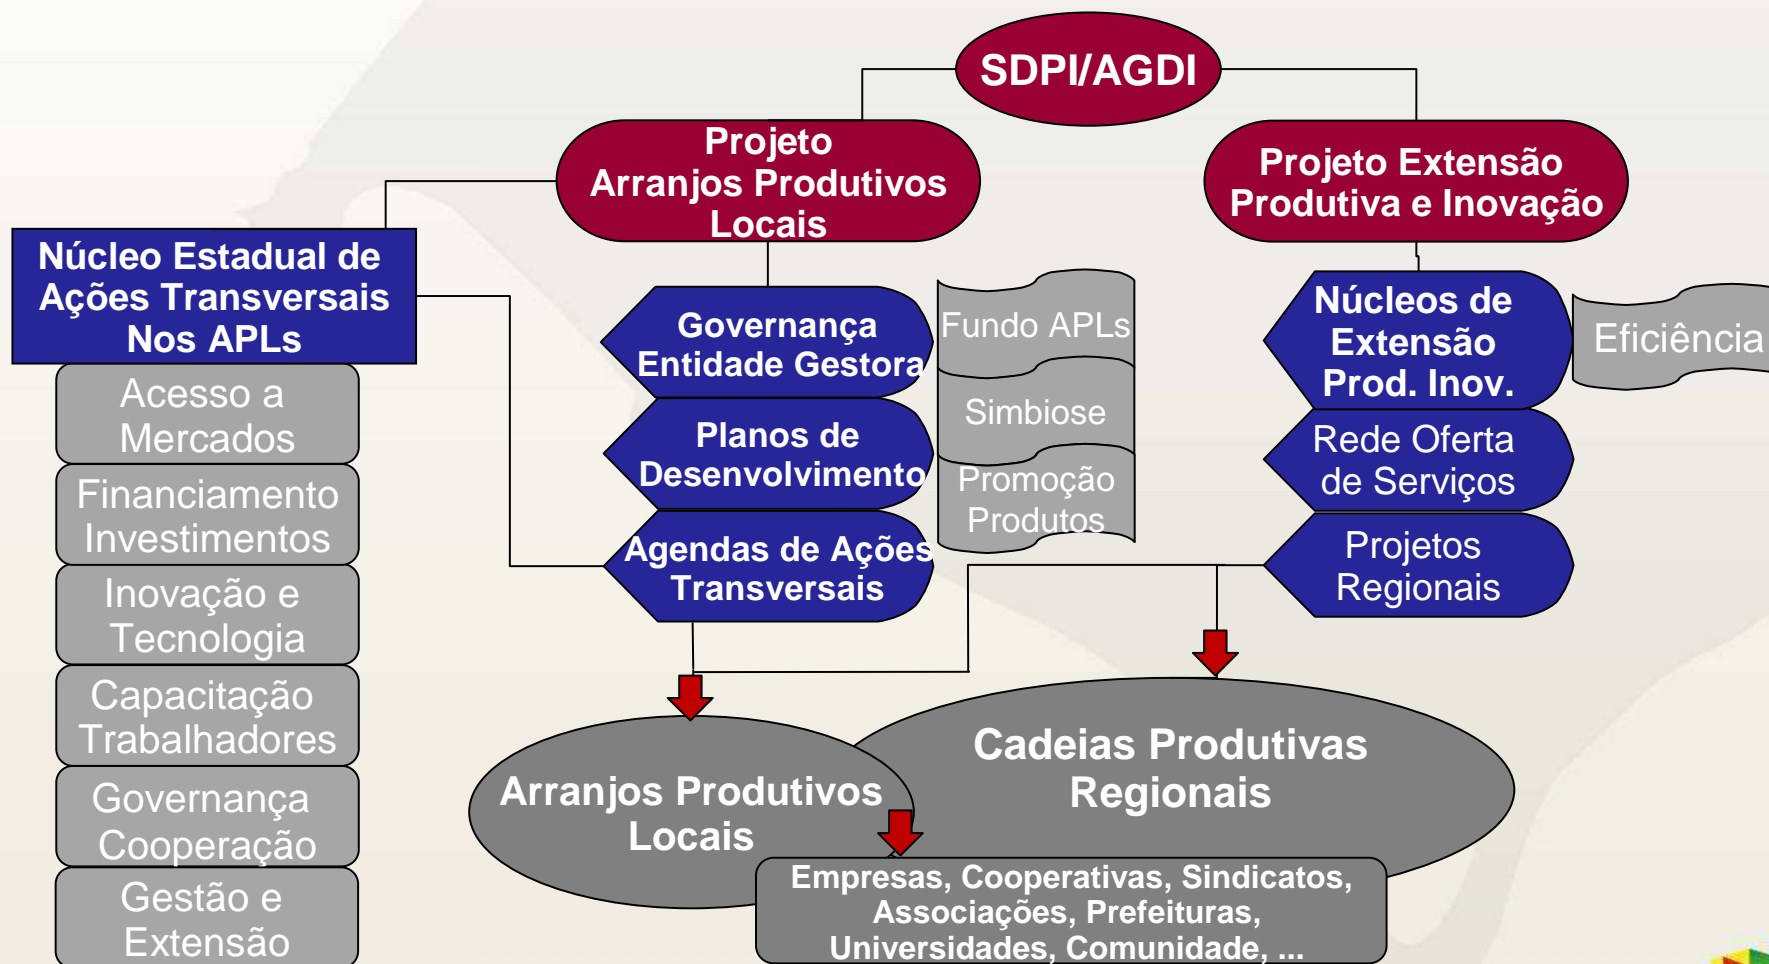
SDPI/AGDI

Projeto Arranjos Produtivos Locais

Projeto Extensão Produtiva e Inovação

Núcleo Estadual de Ações Transversais Nos APLs

Acesso a Mercados

Financiamento Investimentos

Inovação e Tecnologia

Capacitação Trabalhadores

Governança Cooperação

Gestão e Extensão

Governança Entidade Gestora

Planos de Desenvolvimento

Agendas de Ações Transversais

Fundo APLs

Simbiose

Promoção Produtos

Núcleos de Extensão Prod. Inov.

Eficiência

Rede Oferta de Serviços

Projetos Regionais

Arranjos Produtivos Locais

Cadeias Produtivas Regionais

Empresas, Cooperativas, Sindicatos, Associações, Prefeituras, Universidades, Comunidade, ...